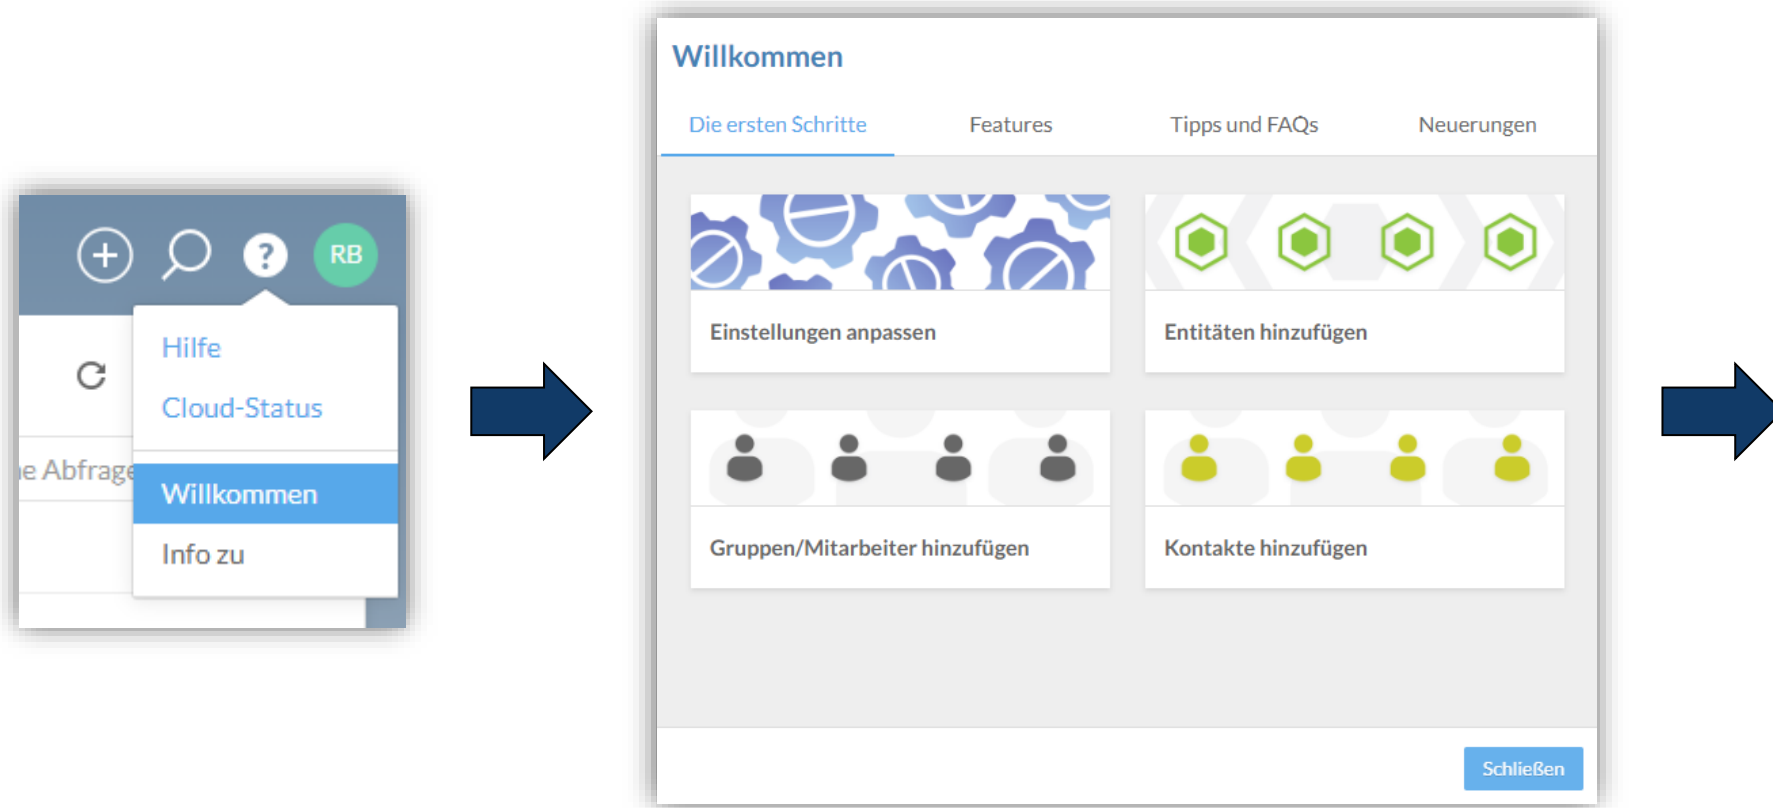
RB

Hilfe

Cloud-Status

e Abfrage

Willkommen

Info zu

Willkommen

Die ersten Schritte | Features | Tipps und FAQs | Neuerungen

Einstellungen anpassen

Entitäten hinzufügen

Gruppen/Mitarbeiter hinzufügen

Kontakte hinzufügen

Schließen